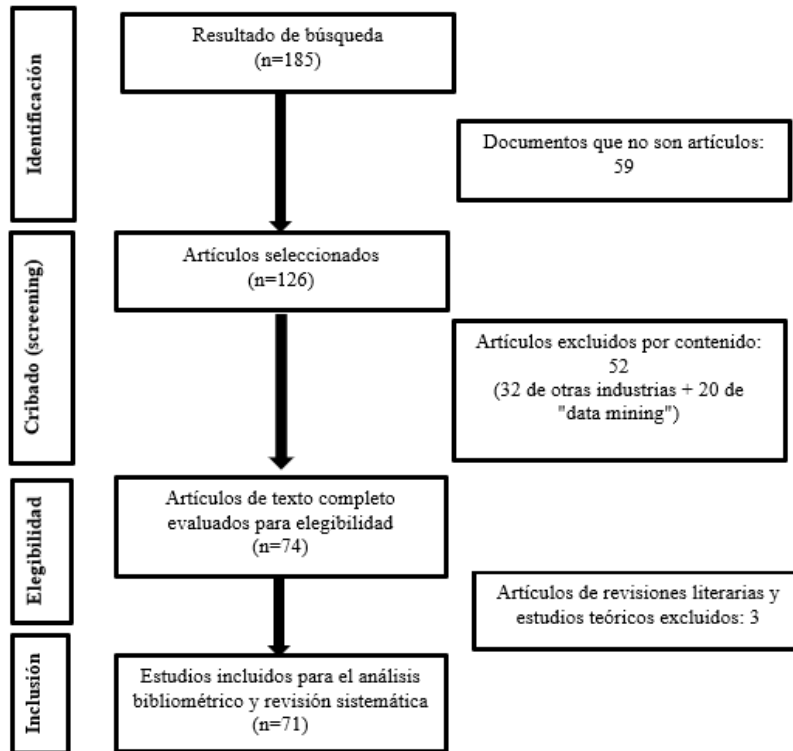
Identificación

Resultado de búsqueda
(n=185)

Documentos que no son artículos: 59

Cribado (screening)

Artículos seleccionados
(n=126)

Artículos excluidos por contenido: 52
(32 de otras industrias + 20 de "data mining")

Elegibilidad

Artículos de texto completo evaluados para elegibilidad
(n=74)

Artículos de revisiones literarias y estudios teóricos excluidos: 3

Inclusión

Estudios incluidos para el análisis bibliométrico y revisión sistemática
(n=71)